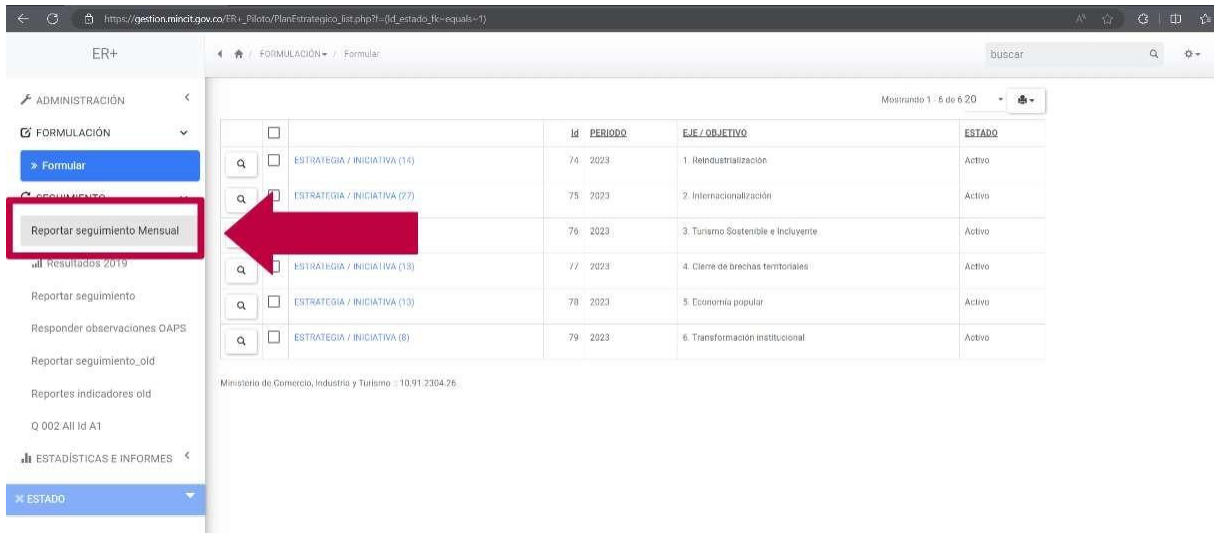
https://gestion.mincit.gov.co/ER+_Piloto/PlanEstrategico_list.php?f=(Id_estado_fk~equals~1)

ER+

FORMULACIÓN / Formular

buscar

ADMINISTRACIÓN

FORMULACIÓN

» Formular

SEGUIMIENTO

Reportar seguimiento Mensual

Resultados 2019

Reportar seguimiento

Responder observaciones OAPS

Reportar seguimiento_old

Reportes indicadores old

Q 002 All Id A1

ESTADÍSTICAS E INFORMES

ESTADO

Mostrando 1 - 6 de 6 20

| | | Id | PERIODO | EJE / OBJETIVO | ESTADO |
|---|---|---|---|---|---|
| | ESTRATEGIA / INICIATIVA (14) | 74 | 2023 | 1. Reindustrialización | Activo |
| | ESTRATEGIA / INICIATIVA (27) | 75 | 2023 | 2. Internacionalización | Activo |
| | | 76 | 2023 | 3. Turismo Sostenible e Incluyente | Activo |
| | ESTRATEGIA / INICIATIVA (13) | 77 | 2023 | 4. Cierre de brechas territoriales | Activo |
| | ESTRATEGIA / INICIATIVA (13) | 78 | 2023 | 5. Economía popular | Activo |
| | ESTRATEGIA / INICIATIVA (8) | 79 | 2023 | 6. Transformación institucional | Activo |

Ministerio de Comercio, Industria y Turismo :: 10.91.2304.26